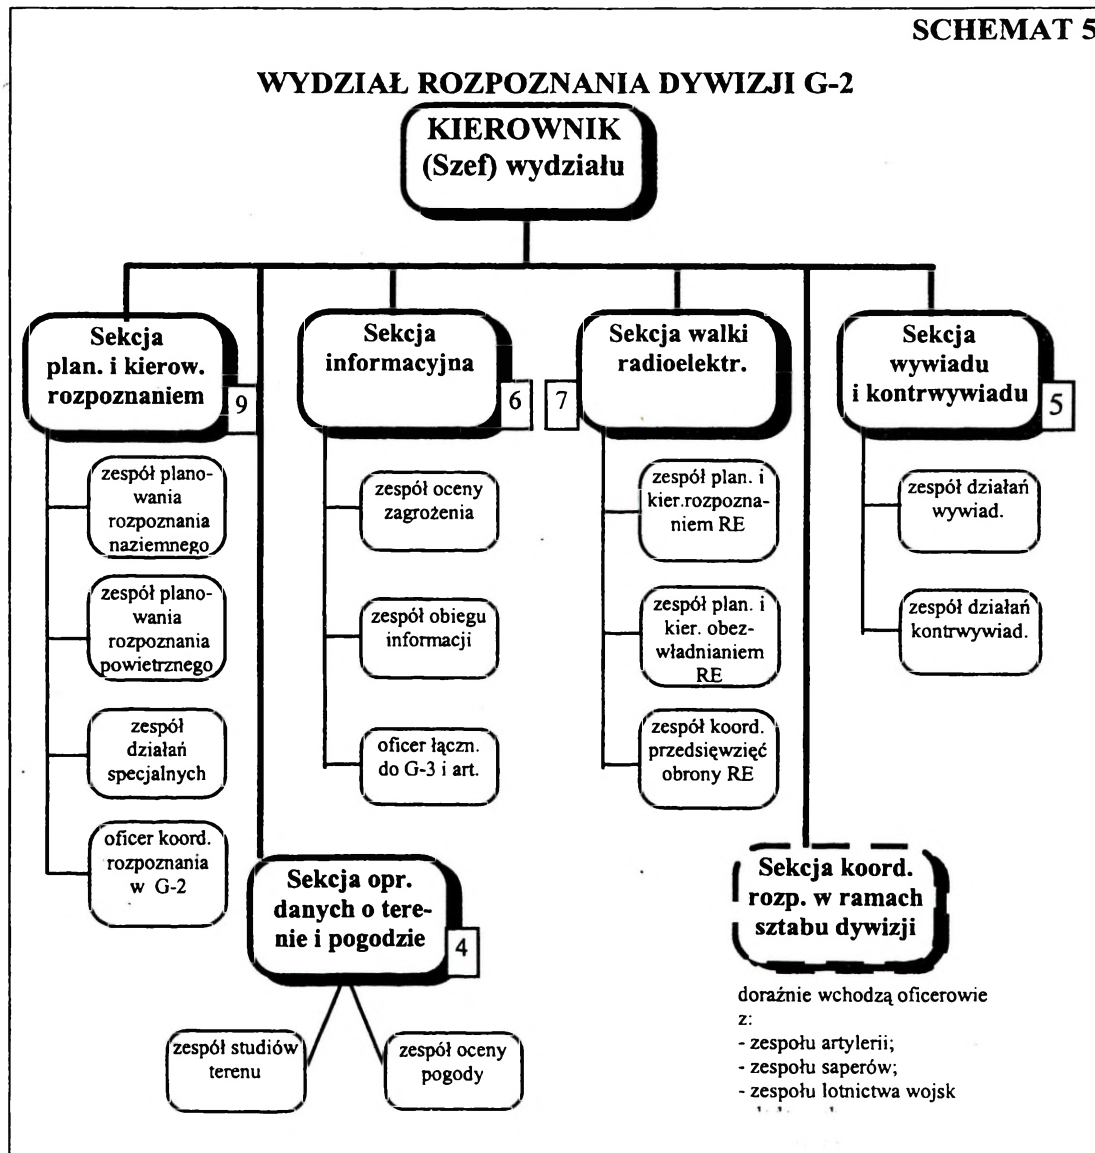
SCHEMAT 5

WYDZIAŁ ROZPOZNANIA DYWIZJI G-2

KIEROWNIK (Szef) wydziału

Sekcja plan. i kierow. rozpoznaniem 9

zespół planowania rozpoznania naziemnego

zespół planowania rozpoznania powietrznego

zespół działań specjalnych

oficer koord. rozpoznania w G-2

Sekcja informacyjna 6

zespół oceny zagrożenia

zespół obiegu informacji

oficer łączn. do G-3 i art.

Sekcja walki radioelektr. 7

zespół plan. i kier.rozpoznaniem RE

zespół plan. i kier. obezwładnianiem RE

zespół koord. przedsięwzięć obrony RE

Sekcja wywiadu i kontrwywiadu 5

zespół działań wywiad.

zespół działań kontrwywiad.

Sekcja opr. danych o terenie i pogodzie 4

zespół studiów terenu

zespół oceny pogody

Sekcja koord. rozp. w ramach sztabu dywizji

doraźnie wchodzą oficerowie z:
- zespołu artylerii;
- zespołu saperów;
- zespołu lotnictwa wojsk
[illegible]